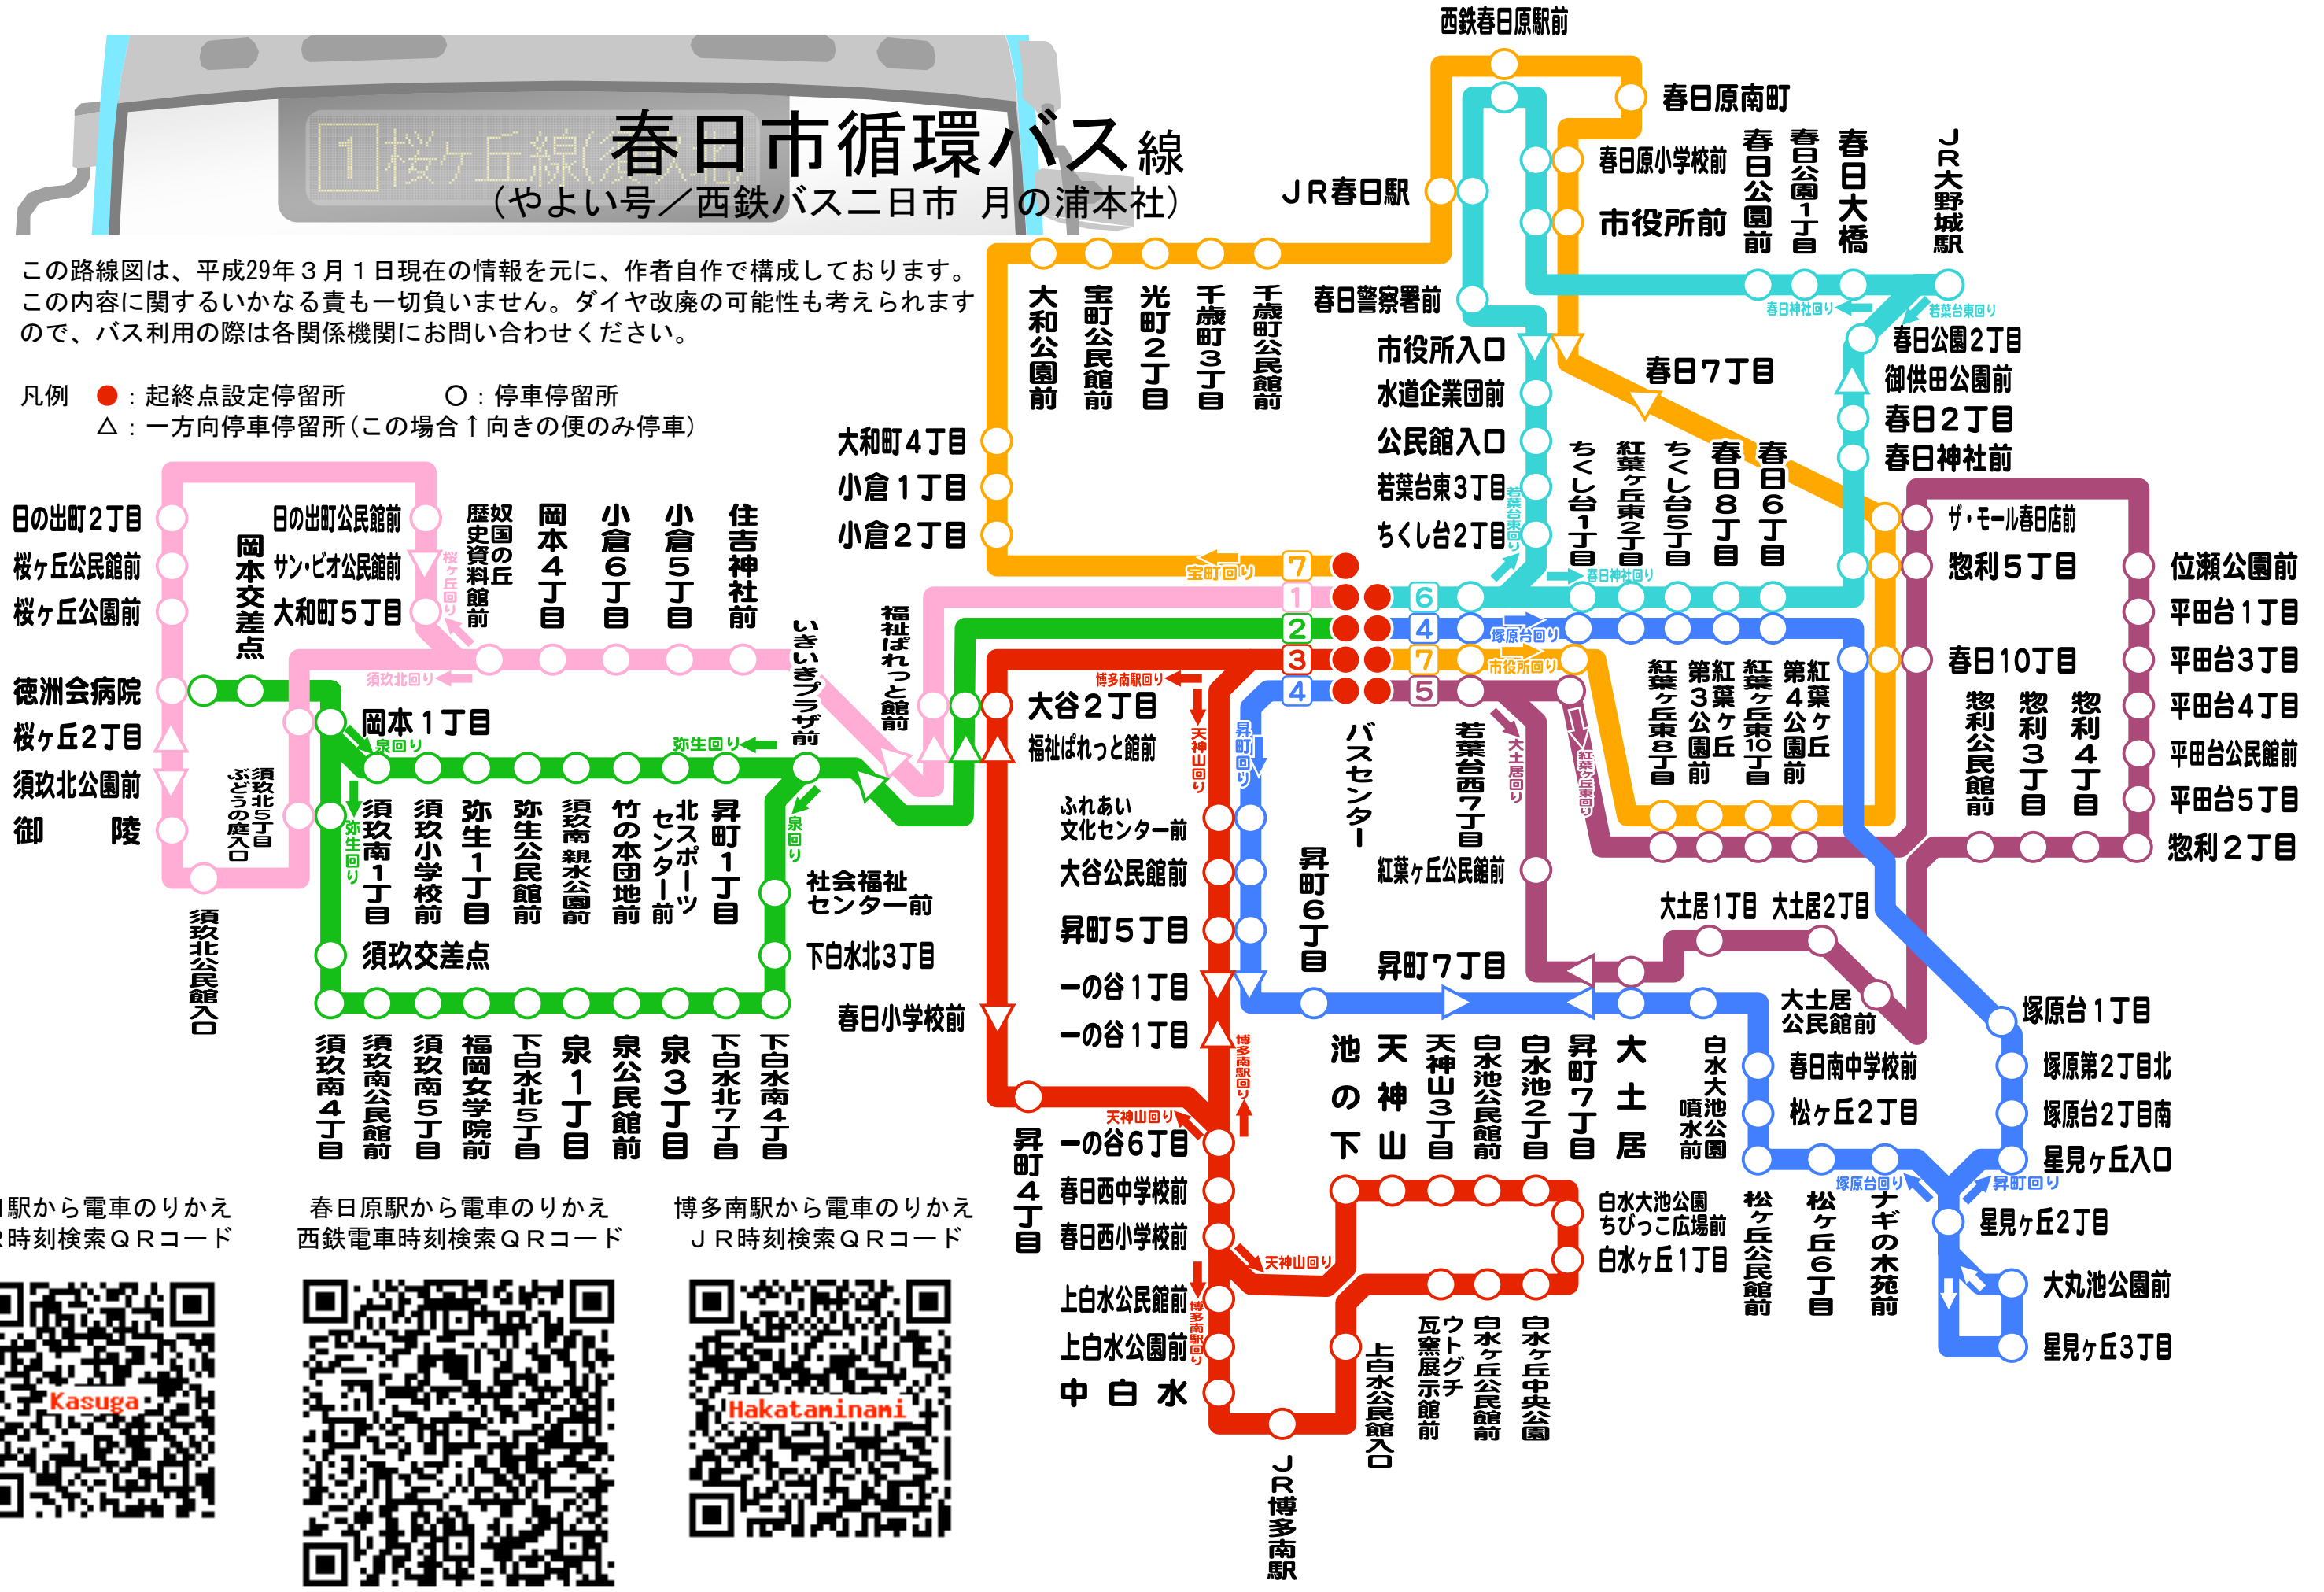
1 桜ヶ丘線(須玖北)

春日市循環バス線
(やよい号／西鉄バス二日市 月の浦本社)

この路線図は、平成29年３月１日現在の情報を元に、作者自作で構成しております。この内容に関するいかなる責も一切負いません。ダイヤ改廃の可能性も考えられますので、バス利用の際は各関係機関にお問い合わせください。

凡例 ●：起終点設定停留所 ○：停車停留所
△：一方向停車停留所（この場合↑向きの便のみ停車）

西鉄春日原駅前
春日原南町
春日原小学校前
市役所前
春日公園前
春日公園１丁目
春日大橋
ＪＲ大野城駅
ＪＲ春日駅
春日警察署前
市役所入口
水道企業団前
公民館入口
若葉台東３丁目
ちくし台２丁目
春日神社回り
若葉台東回り
春日公園２丁目
御供田公園前
春日２丁目
春日神社前
春日７丁目
ちくし台１丁目
紅葉ヶ丘東２丁目
ちくし台５丁目
春日８丁目
春日６丁目
ザ・モール春日店前
惣利５丁目
春日10丁目
位瀬公園前
平田台１丁目
平田台３丁目
平田台４丁目
平田台公民館前
平田台５丁目
惣利２丁目
惣利公民館前
惣利３丁目
惣利４丁目
大和公園前
宝町公民館前
光町２丁目
千歳町３丁目
千歳町公民館前
大和町４丁目
小倉１丁目
小倉２丁目
宝町回り
春日神社回り
塚原台回り
市役所回り
紅葉ヶ丘東８丁目
第３紅葉ヶ丘公園前
紅葉ヶ丘東10丁目
第４紅葉ヶ丘公園前
若葉台西７丁目
大土居回り
紅葉ヶ丘東回り
紅葉ヶ丘公民館前
バスセンター
大土居１丁目
大土居２丁目
大土居公民館前
昇町７丁目
塚原台１丁目
塚原第２丁目北
塚原台２丁目南
星見ヶ丘入口
星見ヶ丘２丁目
大丸池公園前
星見ヶ丘３丁目
塚原台回り
昇町回り
春日南中学校前
松ヶ丘２丁目
池の下
天神山
天神山３丁目
白水池公民館前
白水池２丁目
昇町７丁目
大土居
白水大池公園噴水前
白水大池公園ちびっこ広場前
白水ヶ丘１丁目
松ヶ丘公民館前
松ヶ丘６丁目
ナギの木苑前
日の出町２丁目
桜ヶ丘公民館前
桜ヶ丘公園前
徳洲会病院
桜ヶ丘２丁目
須玖北公園前
御陵
日の出町公民館前
サン・ビオ公民館前
大和町５丁目
岡本交差点
桜ヶ丘回り
須玖北回り
奴国の丘歴史資料館前
岡本４丁目
小倉６丁目
小倉５丁目
住吉神社前
いきいきプラザ前
福祉ぱれっと館前
須玖北５丁目ぶどうの庭入口
須玖北公民館入口
岡本１丁目
泉回り
弥生回り
須玖南１丁目
須玖小学校前
弥生１丁目
弥生公民館前
須玖南親水公園
竹の本団地前
北スポーツセンター前
昇町１丁目
泉回り
社会福祉センター前
下白水北３丁目
須玖交差点
須玖南４丁目
須玖南公民館前
須玖南５丁目
福岡女学院前
下白水北５丁目
泉１丁目
泉公民館前
泉３丁目
下白水北７丁目
下白水南４丁目
春日小学校前
博多南駅回り
大谷２丁目
福祉ぱれっと館前
天神山回り
昇町回り
ふれあい文化センター前
大谷公民館前
昇町５丁目
一の谷１丁目
一の谷１丁目
昇町６丁目
博多南駅回り
天神山回り
昇町４丁目
一の谷６丁目
春日西中学校前
春日西小学校前
天神山回り
上白水公民館前
上白水公園前
中白水
博多南駅回り
ＪＲ博多南駅
上白水公民館入口
ウトグチ瓦窯展示館前
白水ヶ丘公民館前
白水ヶ丘中央公園
7 1 2 3 4 6 4 7 5

駅から電車のりかえ
時刻検索ＱＲコード
春日原駅から電車のりかえ
西鉄電車時刻検索ＱＲコード
博多南駅から電車のりかえ
ＪＲ時刻検索ＱＲコード
Kasuga
Hakataminami